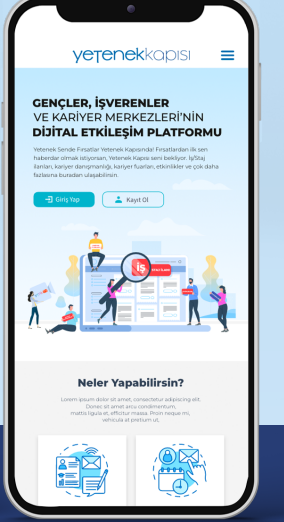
yetenekkapısı

GENÇLER, İŞVERENLER VE KARİYER MERKEZLERİ'NİN DİJİTAL ETKİLEŞİM PLATFORMU

Yetenek Sende Fırsatlar Yetenek Kapısında! Fırsatlardan ilk sen haberdar olmak istiyorsan, Yetenek Kapısı seni bekliyor. İş/Staj ilanları, kariyer danışmanlığı, kariyer fuarları, etkinlikler ve çok daha fazlasına buradan ulaşabilirsin.

Giriş Yap

Kayıt Ol

İŞ

Neler Yapabilirsin?

Lorem ipsum dolor sit amet, consectetur adipiscing elit. Donec sit amet arcu condimentum, mattis ligula et, efficitur massa. Proin neque mi, vehicula at pretium ut.